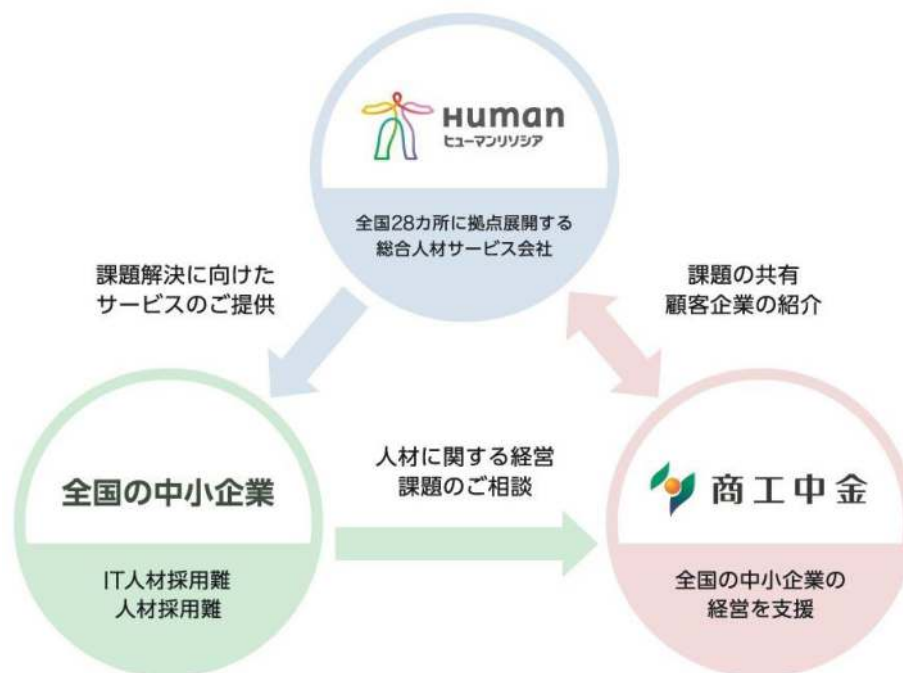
Human
ヒューマンリソシア

全国28カ所に拠点展開する
総合人材サービス会社

課題解決に向けた
サービスのご提供

課題の共有
顧客企業の紹介

全国の中小企業

IT人材採用難
人材採用難

人材に関する経営
課題のご相談

商工中金

全国の中小企業の
経営を支援